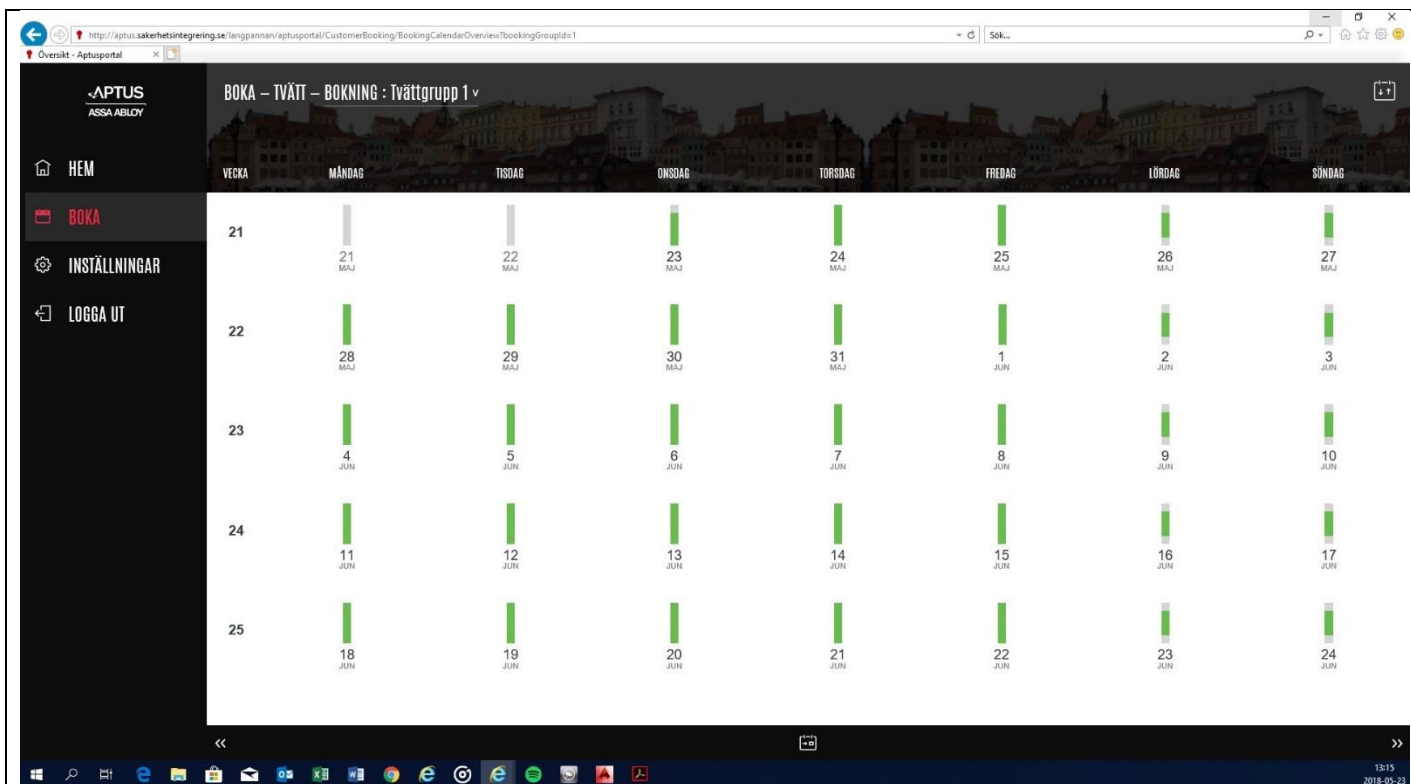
http://aptus.sakerhetsintegrering.se/langpannan/aptusportal/CustomerBooking/BookingCalendarOverview?bookingGroupId=1

Sök...

Översikt - Aptusportal

APTUS
ASSA ABLOY

HEM
BOKA
INSTÄLLNINGAR
LOGGA UT

BOKA – TVÄTT – BOKNING : Tvättgrupp 1

| VECKA | MÅNDAG | TISDAG | ONSDAG | TORSDAG | FREDAG | LÖRDAG | SÖNDAG |
|---|---|---|---|---|---|---|---|
| 21 | 21 MAJ | 22 MAJ | 23 MAJ | 24 MAJ | 25 MAJ | 26 MAJ | 27 MAJ |
| 22 | 28 MAJ | 29 MAJ | 30 MAJ | 31 MAJ | 1 JUN | 2 JUN | 3 JUN |
| 23 | 4 JUN | 5 JUN | 6 JUN | 7 JUN | 8 JUN | 9 JUN | 10 JUN |
| 24 | 11 JUN | 12 JUN | 13 JUN | 14 JUN | 15 JUN | 16 JUN | 17 JUN |
| 25 | 18 JUN | 19 JUN | 20 JUN | 21 JUN | 22 JUN | 23 JUN | 24 JUN |

«
»

13:15
2018-05-23